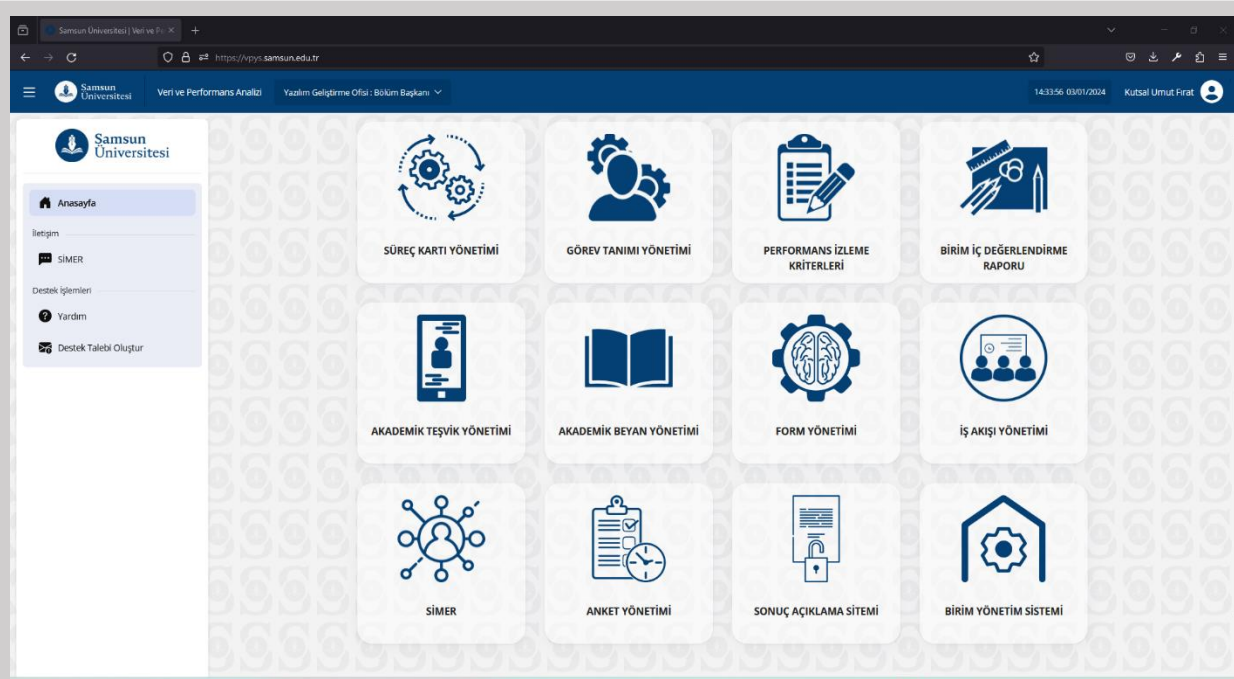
Samsun Üniversitesi | Veri ve Pe

https://vpys.samsun.edu.tr

Samsun Üniversitesi

Veri ve Performans Analizi

Yazılım Geliştirme Ofisi : Bölüm Başkanı

14:33:56 03/01/2024

Kutsal Umut Fırat

Samsun Üniversitesi

Anasayfa

İletişim

SİMER

Destek İşlemleri

Yardım

Destek Talebi Oluştur

SÜREÇ KARTI YÖNETİMİ

GÖREV TANIMI YÖNETİMİ

PERFORMANS İZLEME KRİTERLERİ

BİRİM İÇ DEĞERLENDİRME RAPORU

AKADEMİK TEŞVİK YÖNETİMİ

AKADEMİK BEYAN YÖNETİMİ

FORM YÖNETİMİ

İŞ AKIŞI YÖNETİMİ

SİMER

ANKET YÖNETİMİ

SONUÇ AÇIKLAMA SİTEMİ

BİRİM YÖNETİM SİSTEMİ